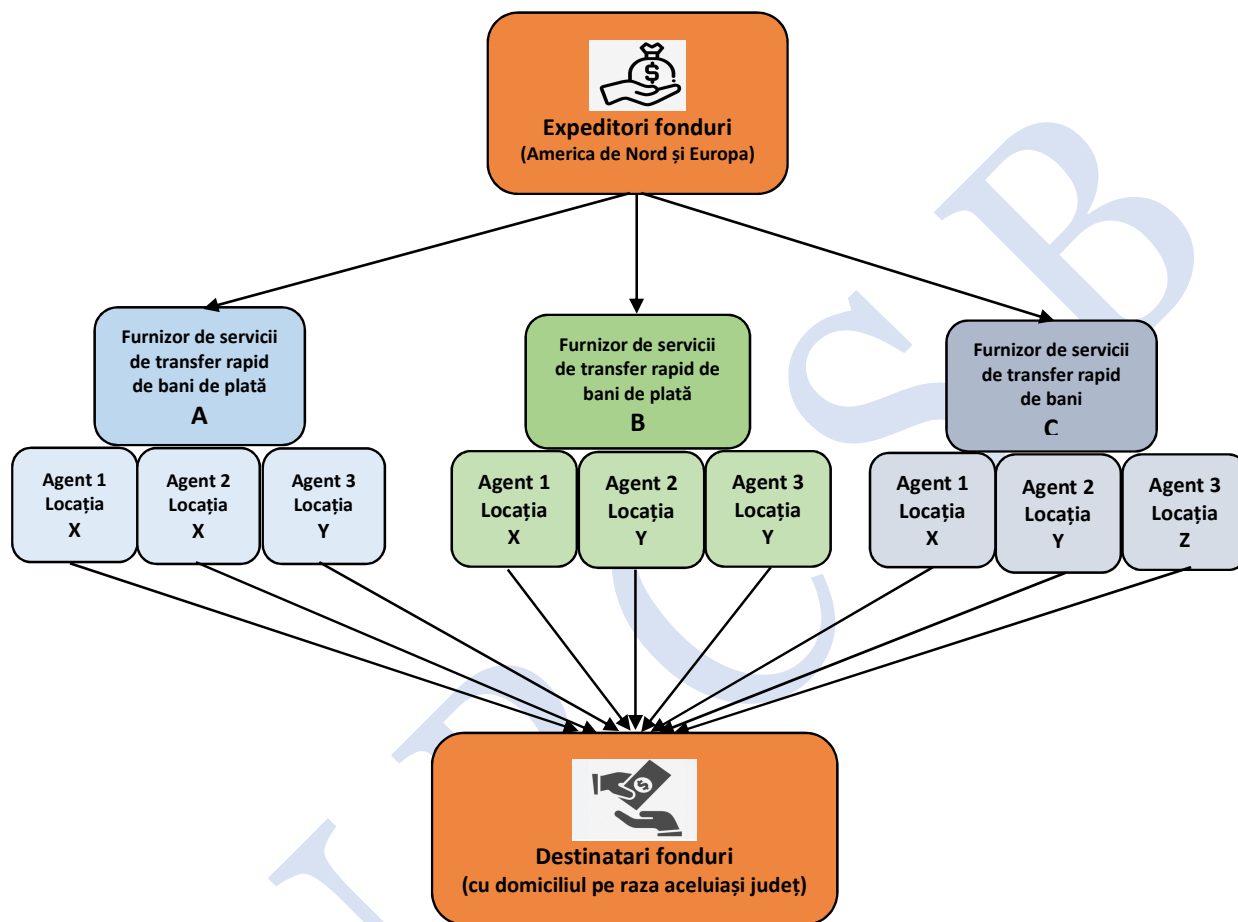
Expeditori fonduri
(America de Nord și Europa)

Furnizor de servicii de transfer rapid de bani de plată
A

Agent 1 Locația X

Agent 2 Locația X

Agent 3 Locația Y

Furnizor de servicii de transfer rapid de bani de plată
B

Agent 1 Locația X

Agent 2 Locația Y

Agent 3 Locația Y

Furnizor de servicii de transfer rapid de bani
C

Agent 1 Locația X

Agent 2 Locația Y

Agent 3 Locația Z

Destinatari fonduri
(cu domiciliul pe raza aceluiași județ)

UCSB